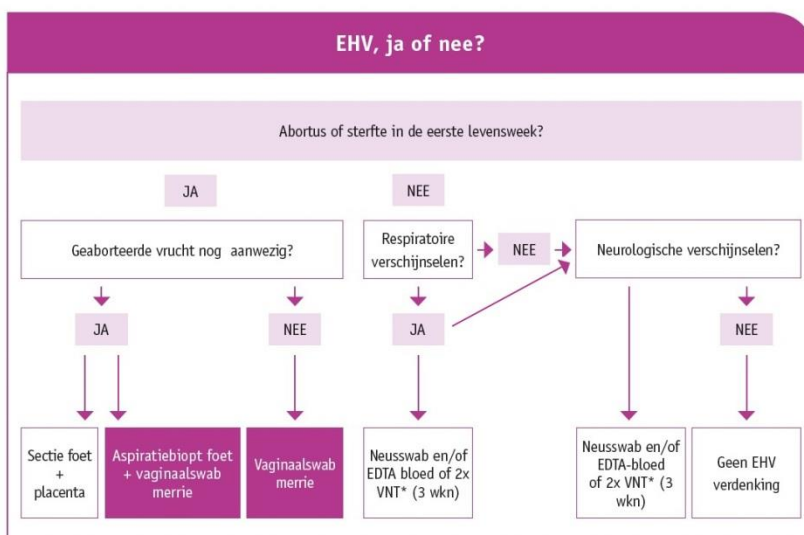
EHV, ja of nee?

Abortus of sterfte in de eerste levensweek?

JA

NEE

Geaborteerde vrucht nog aanwezig?

Respiratoire verschijnselen?

NEE

Neurologische verschijnselen?

JA

NEE

JA

NEE

Sectie foet + placenta

Aspiratiebiopt foet + vaginaalswab merrie

Vaginaalswab merrie

Neusswab en/of EDTA bloed of 2x VNT* (3 wkn)

Neusswab en/of EDTA-bloed of 2x VNT* (3 wkn)

Geen EHV verdenking